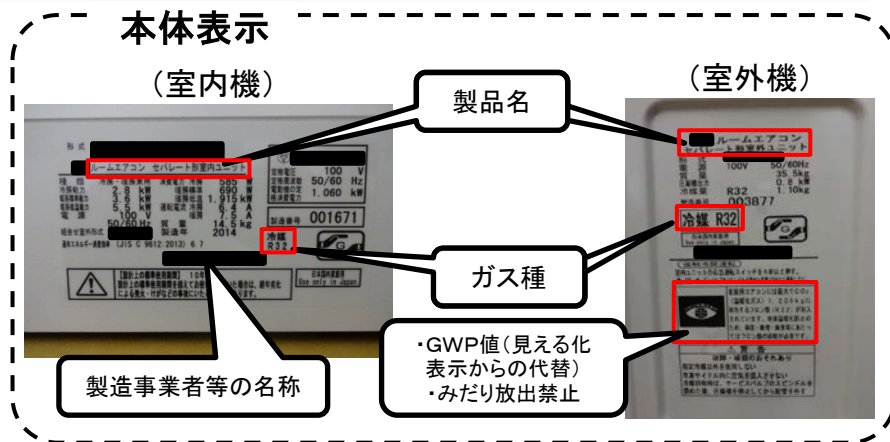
本体表示

（室内機）

（室外機）

製品名

ガス種

・GWP値（見える化表示からの代替）
・みだり放出禁止

製造事業者等の名称

形式

ルームエアコン セパレート形室内ユニット

100 V
50/60 Hz
1.060 kW

製造番号 001671

2.8 kW
3.6 kW
5.5 kW
100 V
50/60Hz
2014
585 W
690 W
1.915 kW
6.4 A
7.5 A
14.5 kg

(JIS C 9612:2013) 6.7

冷媒
R32

Use only in Japan.

ルームエアコン
セパレート形室外ユニット

100V
50/60Hz
35.5kg
0.8 kW
R32
1.10kg
003877

冷媒 R32